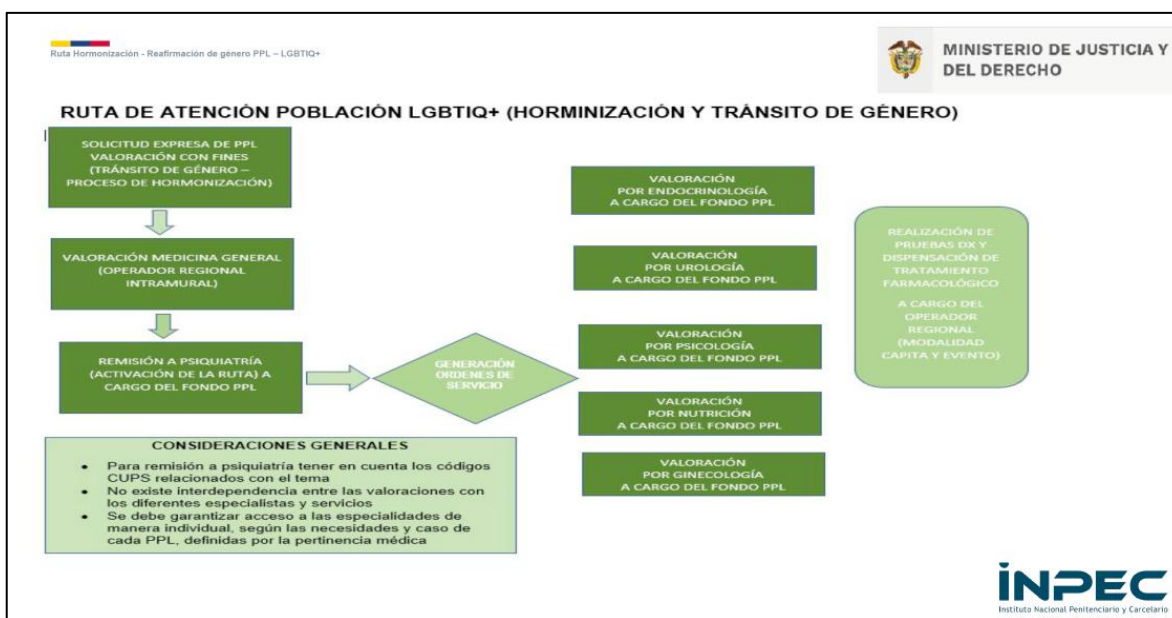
Ruta Hormonización - Reafirmación de género PPL – LGBTIQ+

MINISTERIO DE JUSTICIA Y DEL DERECHO

RUTA DE ATENCIÓN POBLACIÓN LGBTIQ+ (HORMINIZACIÓN Y TRÁNSITO DE GÉNERO)

SOLICITUD EXPRESA DE PPL VALORACIÓN CON FINES (TRÁNSITO DE GÉNERO – PROCESO DE HORMONIZACIÓN)

VALORACIÓN MEDICINA GENERAL (OPERADOR REGIONAL INTRAMURAL)

REMISIÓN A PSIQUIATRÍA (ACTIVACIÓN DE LA RUTA) A CARGO DEL FONDO PPL

GENERACIÓN ORDENES DE SERVICIO

VALORACIÓN POR ENDOCRINOLOGÍA A CARGO DEL FONDO PPL

VALORACIÓN POR UROLOGÍA A CARGO DEL FONDO PPL

VALORACIÓN POR PSICOLOGÍA A CARGO DEL FONDO PPL

VALORACIÓN POR NUTRICIÓN A CARGO DEL FONDO PPL

VALORACIÓN POR GINECOLOGÍA A CARGO DEL FONDO PPL

REALIZACIÓN DE PRUEBAS DX Y DISPENSACIÓN DE TRATAMIENTO FARMACOLÓGICO

A CARGO DEL OPERADOR REGIONAL (MODALIDAD CAPITA Y EVENTO)

CONSIDERACIONES GENERALES
• Para remisión a psiquiatría tener en cuenta los códigos CUPS relacionados con el tema
• No existe interdependencia entre las valoraciones con los diferentes especialistas y servicios
• Se debe garantizar acceso a las especialidades de manera individual, según las necesidades y caso de cada PPL, definidas por la pertinencia médica

INPEC
Instituto Nacional Penitenciario y Carcelario